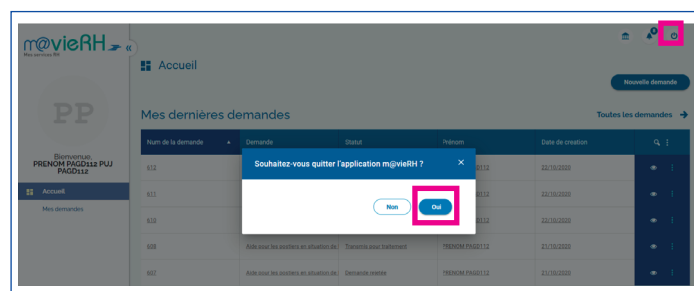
m@vieRH
Mes services RH

«

Accueil

Nouvelle demande

PP

Bienvenue,
PRENOM PAGD112 PUJ PAGD112

Accueil

Mes demandes

Mes dernières demandes

Toutes les demandes →

| Num de la demande | Demande | Statut | Prénom | Date de création |
|---|---|---|---|---|
| 612 | | | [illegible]112 | 22/10/2020 |
| 611 | | | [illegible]112 | 22/10/2020 |
| 610 | | | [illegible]112 | 22/10/2020 |
| 608 | Aide pour les soutiens en situation de | Transmis pour traitement | PRENOM PAGD112 | 21/10/2020 |
| 607 | Aide pour les soutiens en situation de | Demande rejetée | PRENOM PAGD112 | 21/10/2020 |

Souhaitez-vous quitter l'application m@vieRH ?

×

Non

Oui